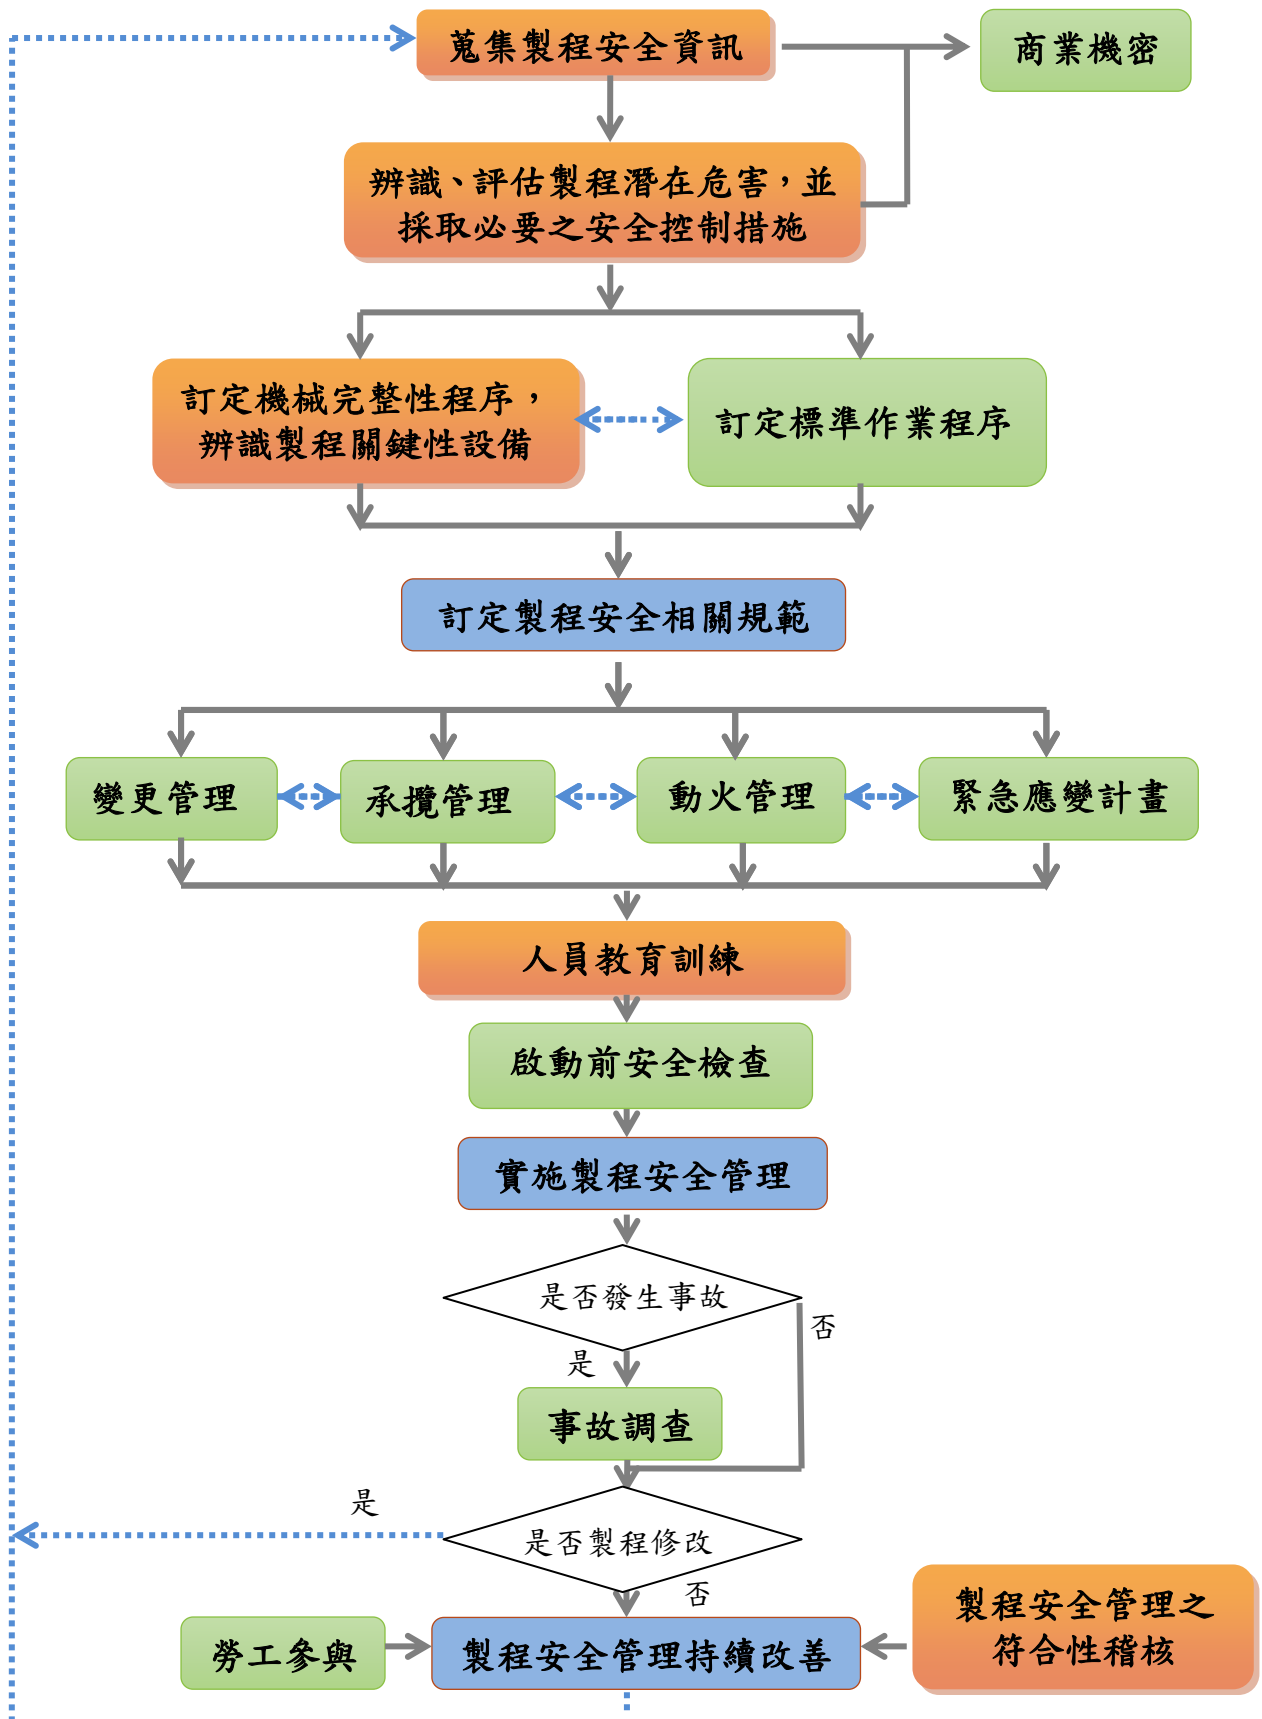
蒐集製程安全資訊

商業機密

辨識、評估製程潛在危害，並採取必要之安全控制措施

訂定機械完整性程序，辨識製程關鍵性設備

訂定標準作業程序

訂定製程安全相關規範

變更管理

承攬管理

動火管理

緊急應變計畫

人員教育訓練

啟動前安全檢查

實施製程安全管理

是否發生事故

否

是

事故調查

是

是否製程修改

否

勞工參與

製程安全管理持續改善

製程安全管理之符合性稽核